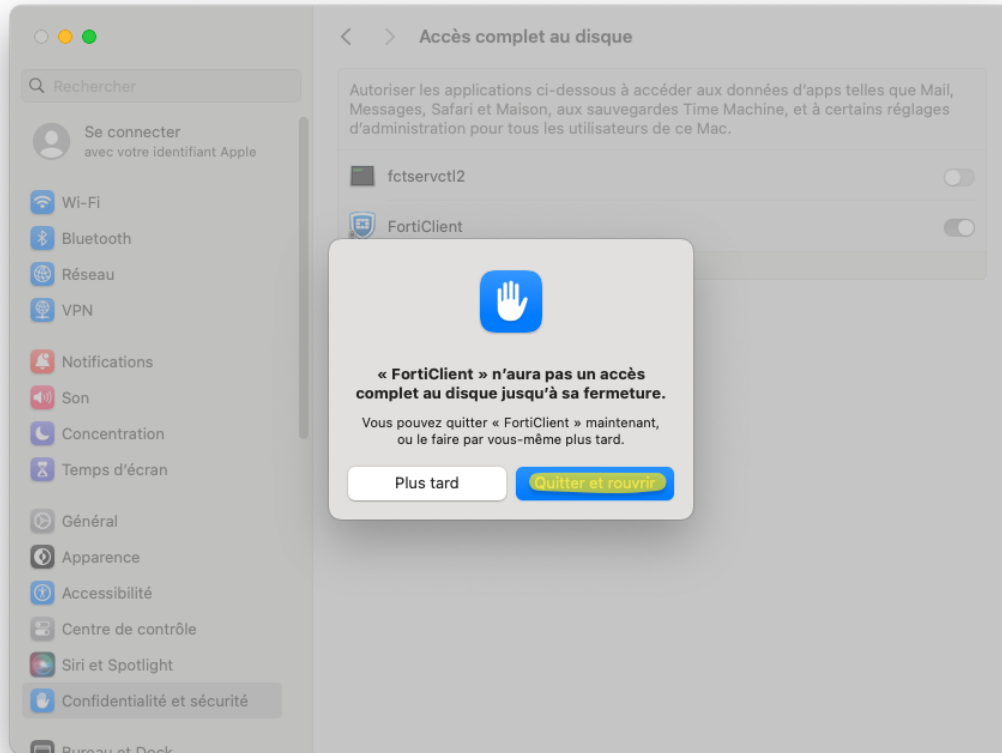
Rechercher

Se connecter
avec votre identifiant Apple

Wi-Fi
Bluetooth
Réseau
VPN

Notifications
Son
Concentration
Temps d'écran

Général
Apparence
Accessibilité
Centre de contrôle
Siri et Spotlight
Confidentialité et sécurité

Bureau et Dock

Accès complet au disque

Autoriser les applications ci-dessous à accéder aux données d'apps telles que Mail, Messages, Safari et Maison, aux sauvegardes Time Machine, et à certains réglages d'administration pour tous les utilisateurs de ce Mac.

fctservctl2
FortiClient

« FortiClient » n'aura pas un accès complet au disque jusqu'à sa fermeture.

Vous pouvez quitter « FortiClient » maintenant, ou le faire par vous-même plus tard.

Plus tard
Quitter et rouvrir